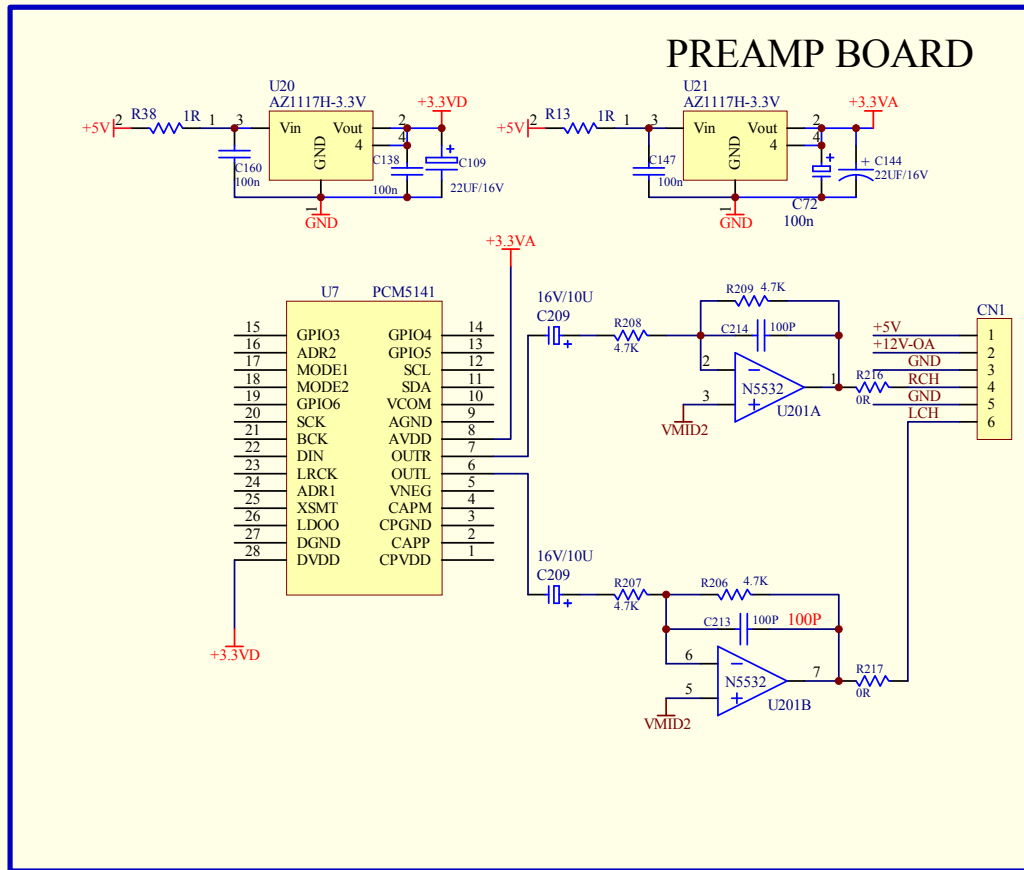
PREAMP BOARD

U20
AZ1117H-3.3V
+5V 2 R38 1R 1 3 Vin Vout 2 4 4 GND +3.3VD
C160 100n C138 100n C109 22UF/16V
GND

U21
AZ1117H-3.3V
+5V 2 R13 1R 1 3 Vin Vout 2 4 4 GND +3.3VA
C147 100n C144 22UF/16V
C72 100n
GND

+3.3VA

U7 PCM5141
| | | | |
|---|---|---|---|
| 15 | GPIO3 | GPIO4 | 14 |
| 16 | ADR2 | GPIO5 | 13 |
| 17 | MODE1 | SCL | 12 |
| 18 | MODE2 | SDA | 11 |
| 19 | GPIO6 | VCOM | 10 |
| 20 | SCK | AGND | 9 |
| 21 | BCK | AVDD | 8 |
| 22 | DIN | OUTR | 7 |
| 23 | LRCK | OUTL | 6 |
| 24 | ADR1 | VNEG | 5 |
| 25 | XSMT | CAPM | 4 |
| 26 | LDOO | CPGND | 3 |
| 27 | DGND | CAPP | 2 |
| 28 | DVDD | CPVDD | 1 |

+3.3VD

16V/10U C209 R208 4.7K R209 4.7K C214 100P 2 3 N5532 U201A 1 R216 0R VMID2

CN1
+5V 1
+12V-OA 2
GND 3
RCH 4
GND 5
LCH 6

16V/10U C209 R207 4.7K R206 4.7K C213 100P 100P 6 5 N5532 U201B 7 R217 0R VMID2